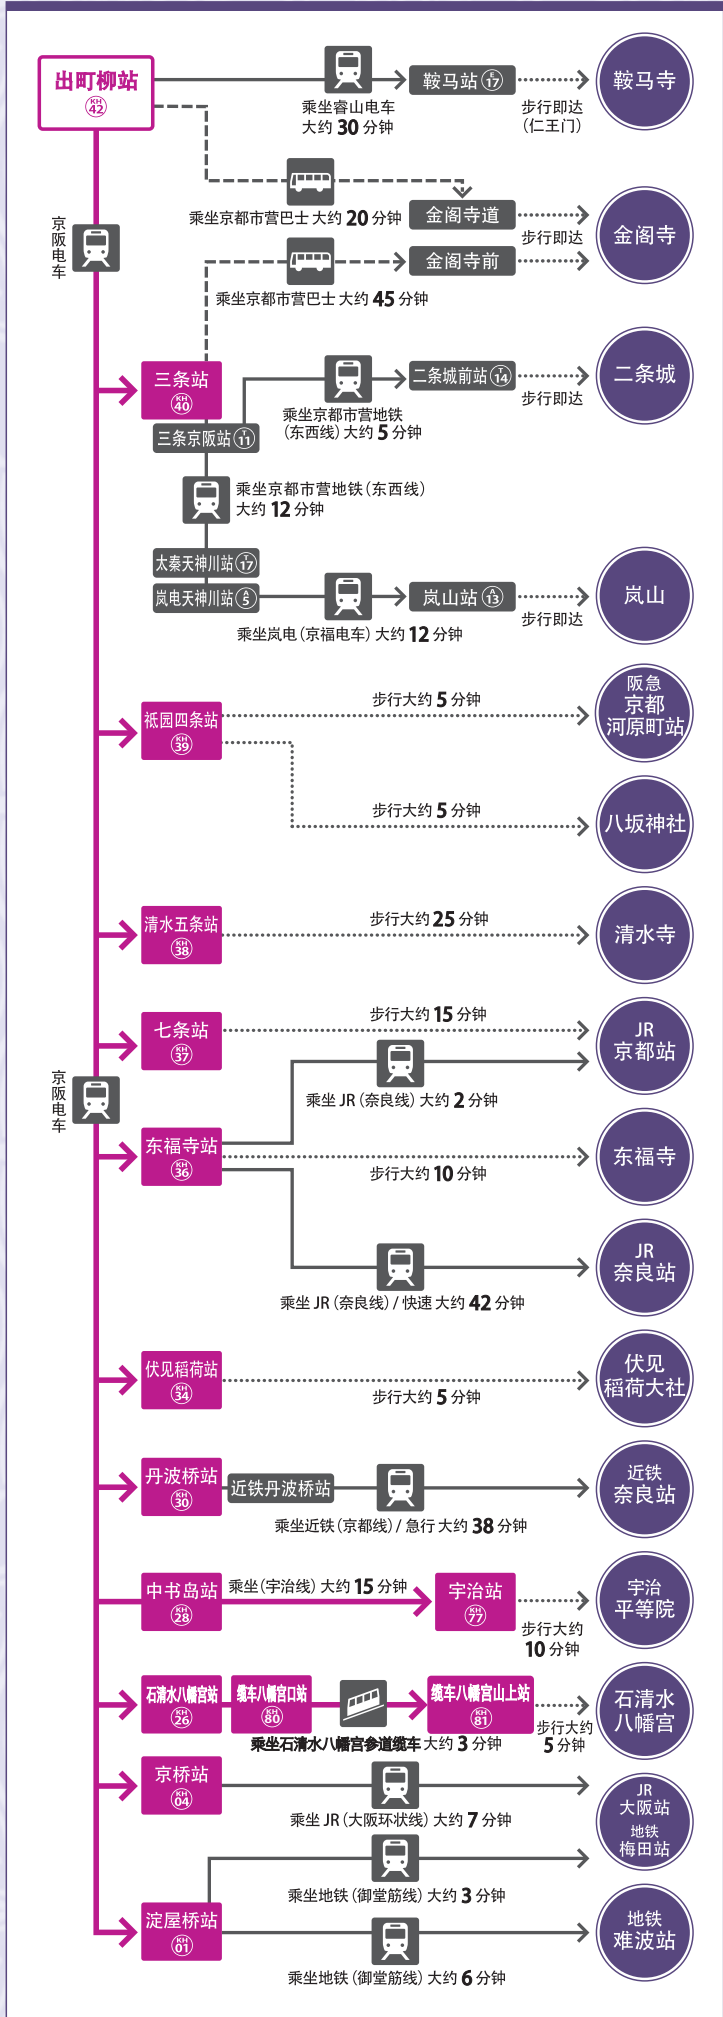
出町柳站
KH 42

乘坐睿山电车
大约 30 分钟
鞍马站 E 17
步行即达
(仁王门)
鞍马寺

京阪电车

乘坐京都市营巴士 大约 20 分钟
金阁寺道
步行即达
金阁寺

乘坐京都市营巴士 大约 45 分钟
金阁寺前

三条站
KH 40
三条京阪站 T 11
乘坐京都市营地铁
(东西线) 大约 5 分钟
二条城前站 T 14
步行即达
二条城

乘坐京都市营地铁(东西线)
大约 12 分钟

太秦天神川站 T 17
岚电天神川站 A 5
乘坐岚电(京福电车) 大约 12 分钟
岚山站 A 13
步行即达
岚山

祇园四条站
KH 39
步行大约 5 分钟
阪急
京都
河原町站
步行大约 5 分钟
八坂神社

清水五条站
KH 38
步行大约 25 分钟
清水寺

七条站
KH 37
步行大约 15 分钟
JR
京都站

京阪电车

乘坐 JR (奈良线) 大约 2 分钟
东福寺站
KH 36
步行大约 10 分钟
东福寺

乘坐 JR (奈良线) / 快速 大约 42 分钟
JR
奈良站

伏见稻荷站
KH 34
步行大约 5 分钟
伏见
稻荷大社

丹波桥站
KH 30
近铁丹波桥站
乘坐近铁(京都线) / 急行 大约 38 分钟
近铁
奈良站

中书岛站
KH 28
乘坐(宇治线) 大约 15 分钟
宇治站
KH 77
步行大约
10 分钟
宇治
平等院

石清水八幡宫站
KH 26
缆车八幡宫口站
KH 80
缆车八幡宫山上站
KH 81
乘坐石清水八幡宫参道缆车 大约 3 分钟
步行大约
5 分钟
石清水
八幡宫

京桥站
KH 04
乘坐 JR (大阪环状线) 大约 7 分钟
JR
大阪站
地铁
梅田站

乘坐地铁 (御堂筋线) 大约 3 分钟
淀屋桥站
KH 01
乘坐地铁 (御堂筋线) 大约 6 分钟
地铁
难波站